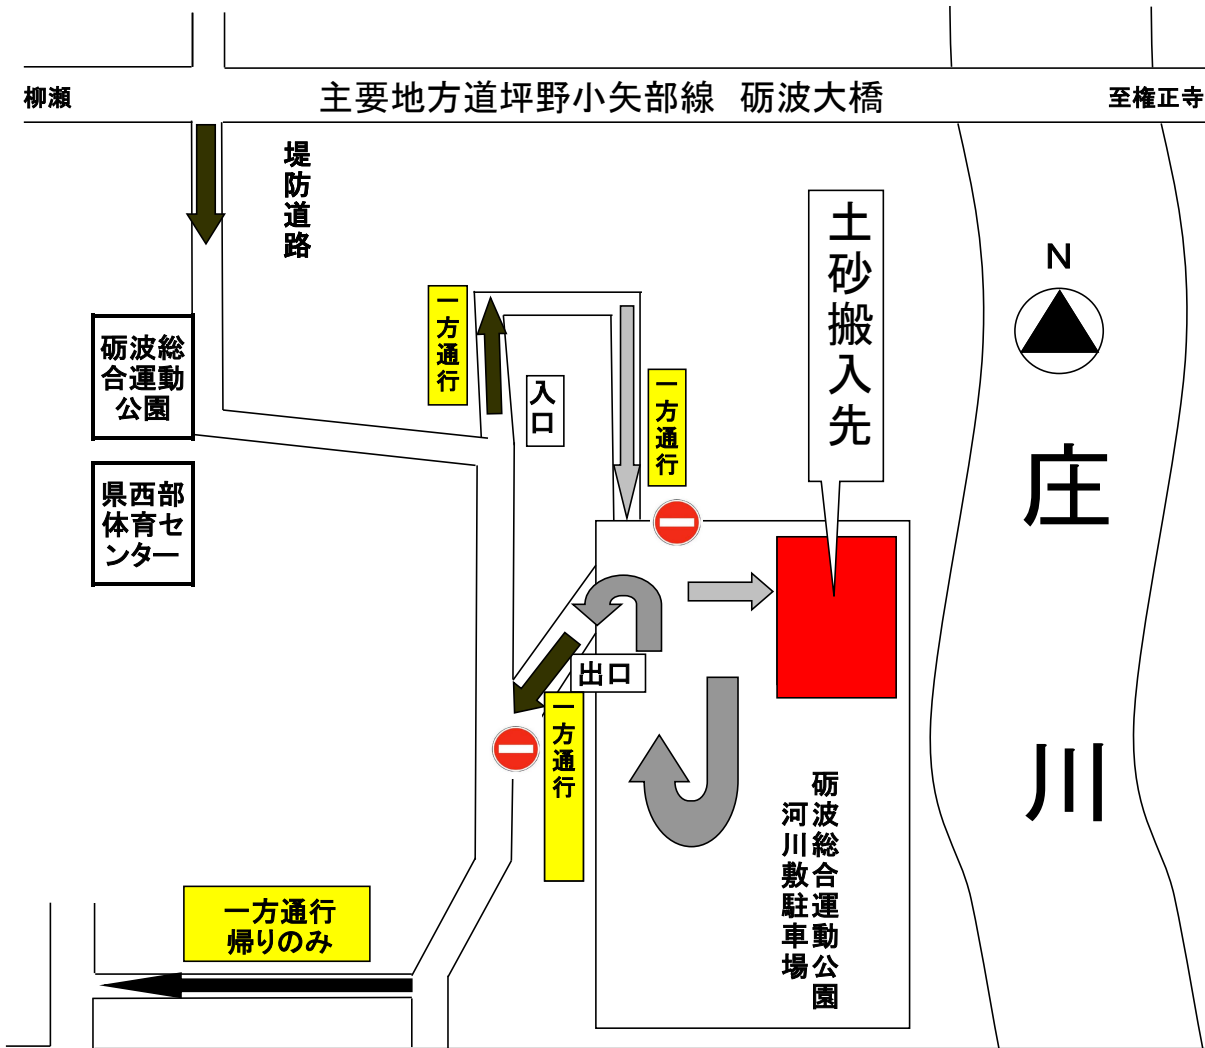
柳瀬

主要地方道坪野小矢部線　砺波大橋

至権正寺

堤防道路

砺波総合運動公園

県西部体育センター

一方通行

入口

一方通行

土砂搬入先

N

庄川

出口

一方通行

砺波総合運動公園

河川敷駐車場

一方通行
帰りのみ